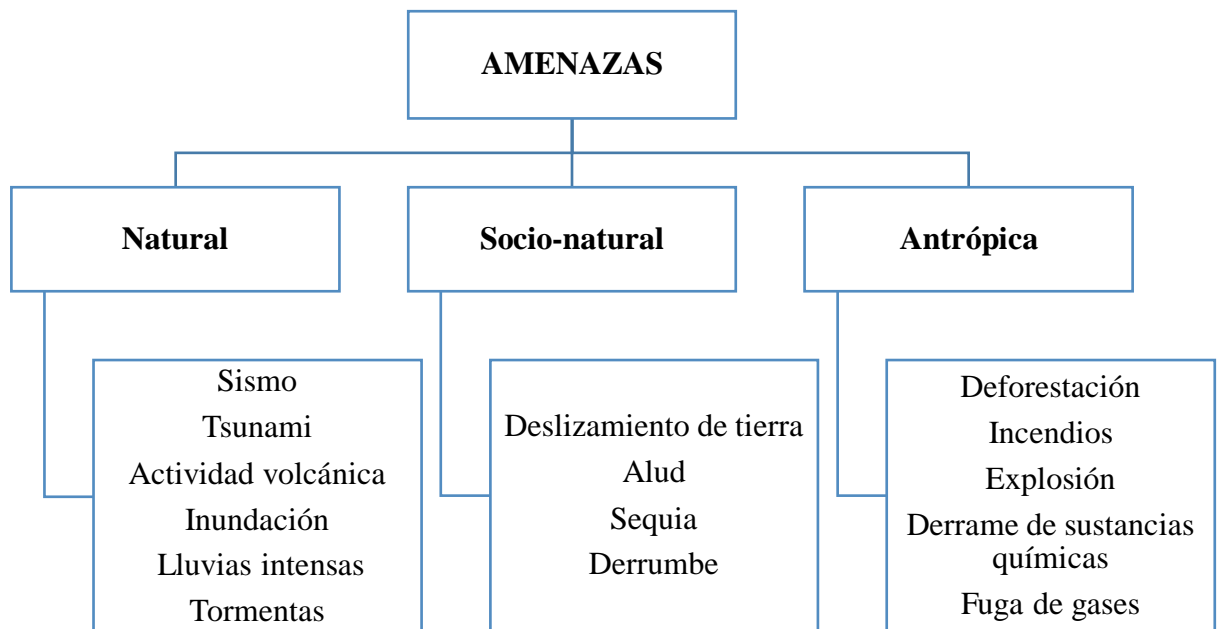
AMENAZAS

Natural

Sismo
Tsunami
Actividad volcánica
Inundación
Lluvias intensas
Tormentas

Socio-natural

Deslizamiento de tierra
Alud
Sequia
Derrumbe

Antrópica

Deforestación
Incendios
Explosión
Derrame de sustancias químicas
Fuga de gases